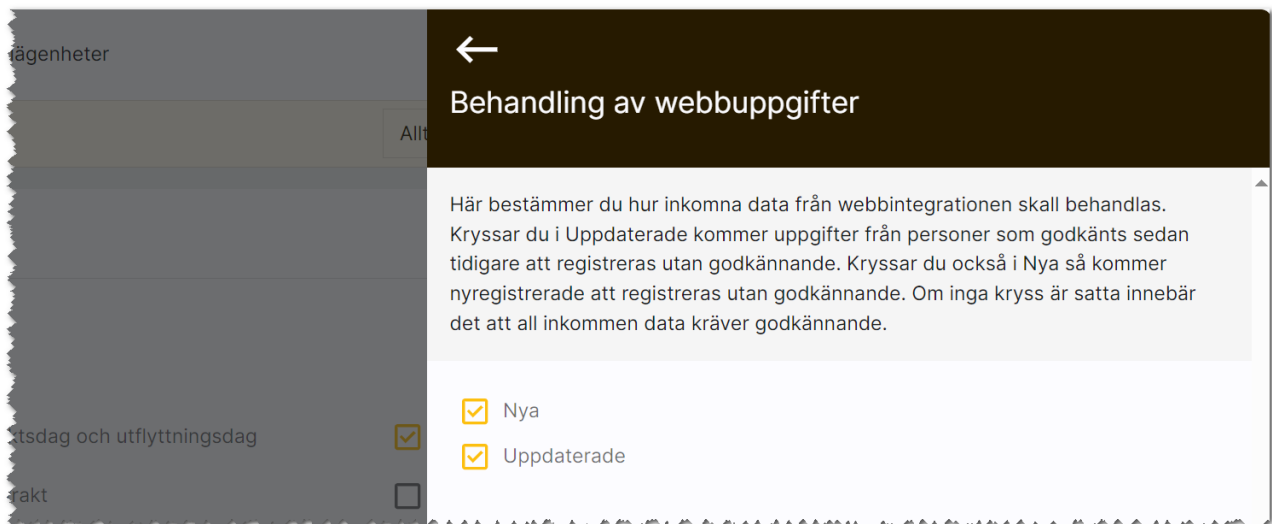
ägenheter

Allt

ttsdag och utflyttningsdag

rakt

←

Behandling av webbuppgifter

Här bestämmer du hur inkomna data från webbintegrationen skall behandlas. Kryssar du i Uppdaterade kommer uppgifter från personer som godkänts sedan tidigare att registreras utan godkännande. Kryssar du också i Nya så kommer nyregistrerade att registreras utan godkännande. Om inga kryss är satta innebär det att all inkommen data kräver godkännande.

Nya

Uppdaterade